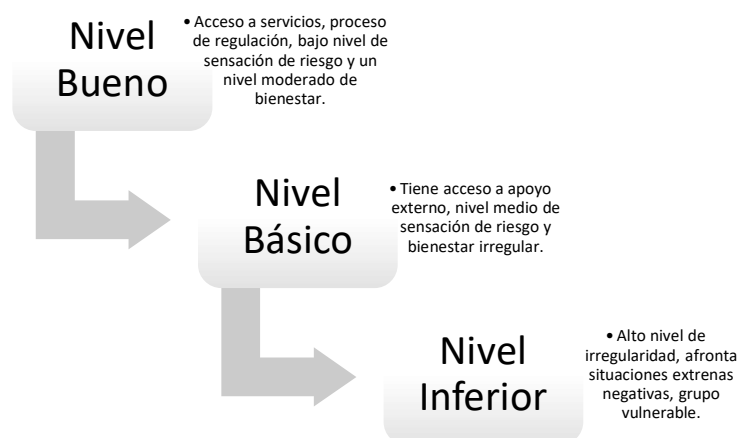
Nivel Bueno

• Acceso a servicios, proceso de regulación, bajo nivel de sensación de riesgo y un nivel moderado de bienestar.

Nivel Básico

• Tiene acceso a apoyo externo, nivel medio de sensación de riesgo y bienestar irregular.

Nivel Inferior

• Alto nivel de irregularidad, afronta situaciones extrenas negativas, grupo vulnerable.